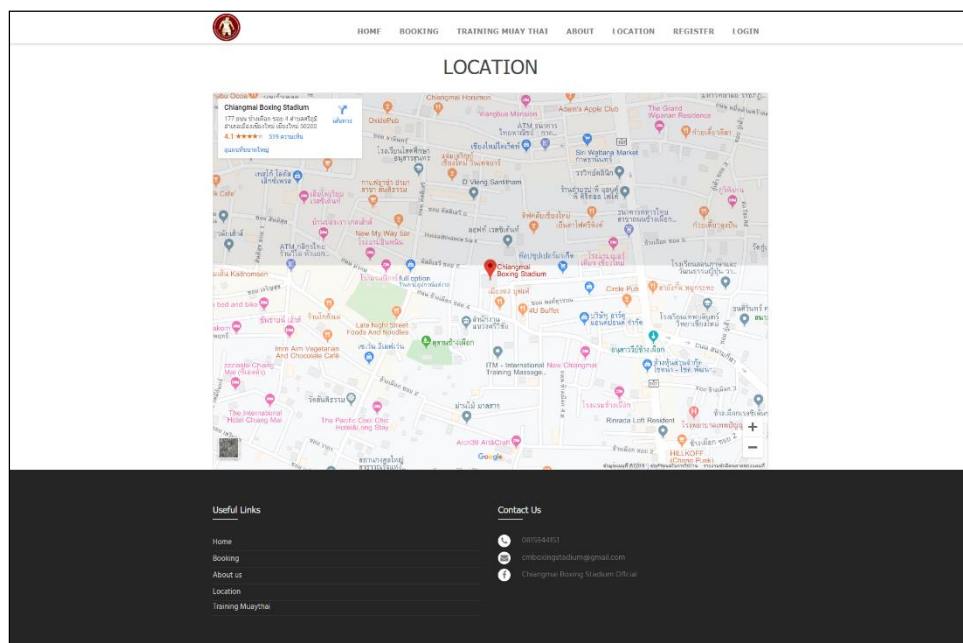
HOME BOOKING TRAINING MUAY THAI ABOUT LOCATION REGISTER LOGIN

LOCATION

Chiangmai Boxing Stadium
177 ถนน ช้างเผือก ซอย 4 ตำบลศรีภูมิ อำเภอเมืองเชียงใหม่ เชียงใหม่ 50200
4.1 ★★★★ 339 ความเห็น
ดูแผนที่ขนาดใหญ่
เส้นทาง

Chiangmai Horizon
Adam's Apple Club
The Grand Wipanan Residence
OxidePub
ATM ธนาคาร
Sin Watana Market
D Vieng Santitham
New My Way Bar
Chiangmai Boxing Stadium
Full option
Kadnomsen
Circle Pub
4U Buffet
Lanna Night Street Foods And Noodles
Imm Aim Vegetarian And Chocolate Café
ITM - International New Chiangmai Training Massage
The International Hotel Chiang Mai
The Pacific Cool Chic Hotel & Long Stay
Arch39 Art&Craft
Rinrada Loft Resident
HILLKOFF
Google

Useful Links
Home
Booking
About us
Location
Training Muaythai

Contact Us
0815644151
cmboxingstadium@gmail.com
Chiengmai Boxing Stadium Official